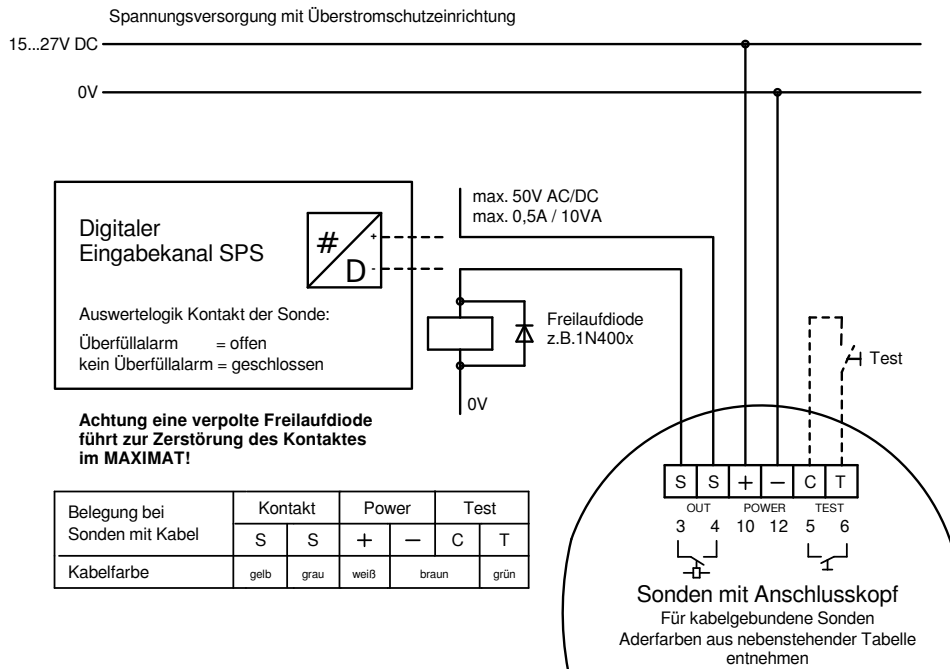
Spannungsversorgung mit Überstromschutzeinrichtung

15...27V DC

0V

Digitaler Eingabekanal SPS

#

D

+

-

Auswertelogik Kontakt der Sonde:

Überfüllalarm = offen
kein Überfüllalarm = geschlossen

max. 50V AC/DC
max. 0,5A / 10VA

Freilaufdiode
z.B.1N400x

0V

Test

**Achtung eine verpolte Freiaufdiode führt zur Zerstörung des Kontaktes im MAXIMAT!**

| Belegung bei Sonden mit Kabel | Kontakt | | Power | | Test | |
|---|---|---|---|---|---|---|
| | S | S | + | — | C | T |
| Kabelfarbe | gelb | grau | weiß | braun | | grün |

S S + — C T
OUT POWER TEST
3 4 10 12 5 6

Sonden mit Anschlusskopf
Für kabelgebundene Sonden
Aderfarben aus nebenstehender Tabelle entnehmen